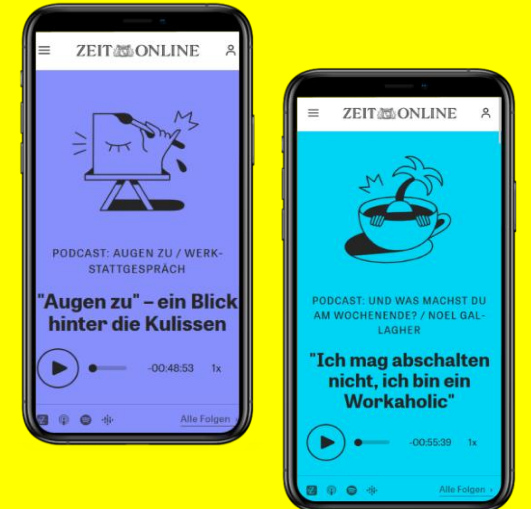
ZEIT ONLINE

PODCAST: AUGEN ZU / WERKSTATTGESPRÄCH

"Augen zu" – ein Blick hinter die Kulissen

-00:48:53 1x

Alle Folgen

ZEIT ONLINE

PODCAST: UND WAS MACHST DU AM WOCHENENDE? / NOEL GALLAGHER

"Ich mag abschalten nicht, ich bin ein Workaholic"

-00:55:39 1x

Alle Folgen